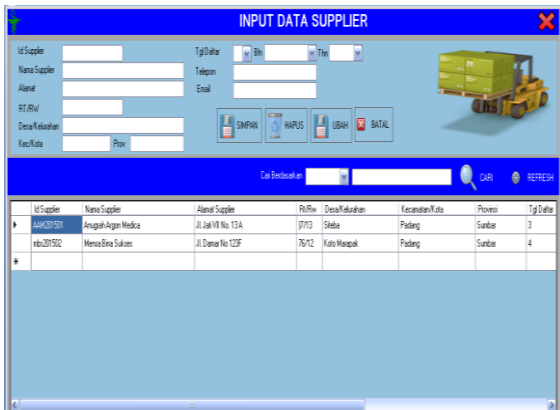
INPUT DATA SUPPLIER

Id Supplier
Nama Supplier
Alamat
RT/RW/
Desa/Kelurahan
Kec/Kota
Prov
Tgl Daftar
Bln
Thn
Telepon
Email

SIMPAN
HAPUS
UBAH
BATAL

Cari Berdasarkan
CARI
REFRESH

| | Id Supplier | Nama Supplier | Alamat Supplier | Rt/Rw | Desa/Kelurahan | Kecamatan/Kota | Provinsi | Tgl Daftar |
|---|---|---|---|---|---|---|---|---|
| ▶ | AAK201501 | Anugrah Argon Medica | Jl. Jati VII No. 13 A | 7/13 | Siteba | Padang | Sumbar | 3 |
| | mbs201502 | Mensa Bina Sukses | Jl. Damar No 123F | 76/12 | Koto Marapak | Padang | Sumbar | 4 |
| * | | | | | | | | |